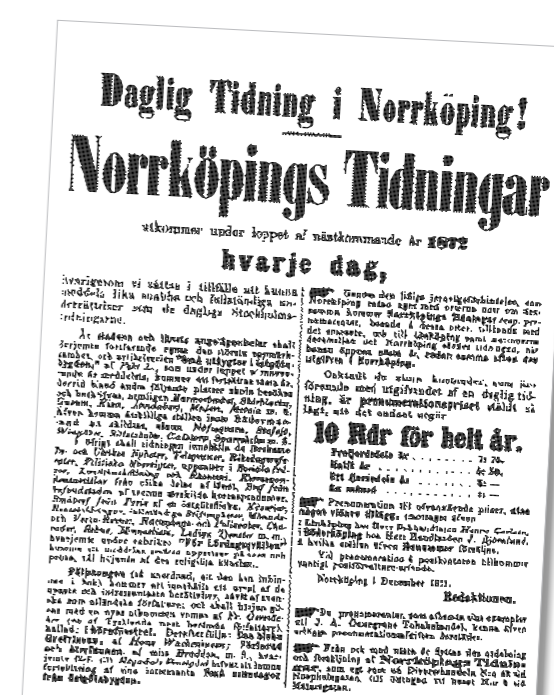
Daglig Tidning i Norrköping!

Norrköpings Tidningar

utkommer under loppet af nästkommande år 1872

hvarje dag,

hvarigenom vi sättas i tillfälle att kunna meddela lika snabba och fullständiga underrättelser som de dagliga Stockholmstidningarne.

Åt staden och länets angelägenheter skall fortfarande egnas den största uppmärksamhet, och artiklarne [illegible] Norrköping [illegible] skola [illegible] under loppet af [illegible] meddelas, hvarvid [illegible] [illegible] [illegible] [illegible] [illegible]

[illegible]

Stipendien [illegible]

Genom den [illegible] Norrköping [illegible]

Ocksaå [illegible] föreslå med utgifvandet af en daglig tidning, är prenumerationspriset ställdt så lågt, att det endast utgör

10 Rdr för helt år.

| | |
|---|---|
| Tredjedels år | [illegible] |
| Halft år | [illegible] |
| Ett fjerdedels år | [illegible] |
| En månad | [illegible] |

Prenumeration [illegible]

Vid prenumeration å postkontoren tillkommer vanligt postarvode.

Norrköping i December 1871.

Redaktionen.

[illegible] De prenumeranter, som erhålla sina exemplar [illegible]

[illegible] Från och med nästa år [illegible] Norrköpings Tidningar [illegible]